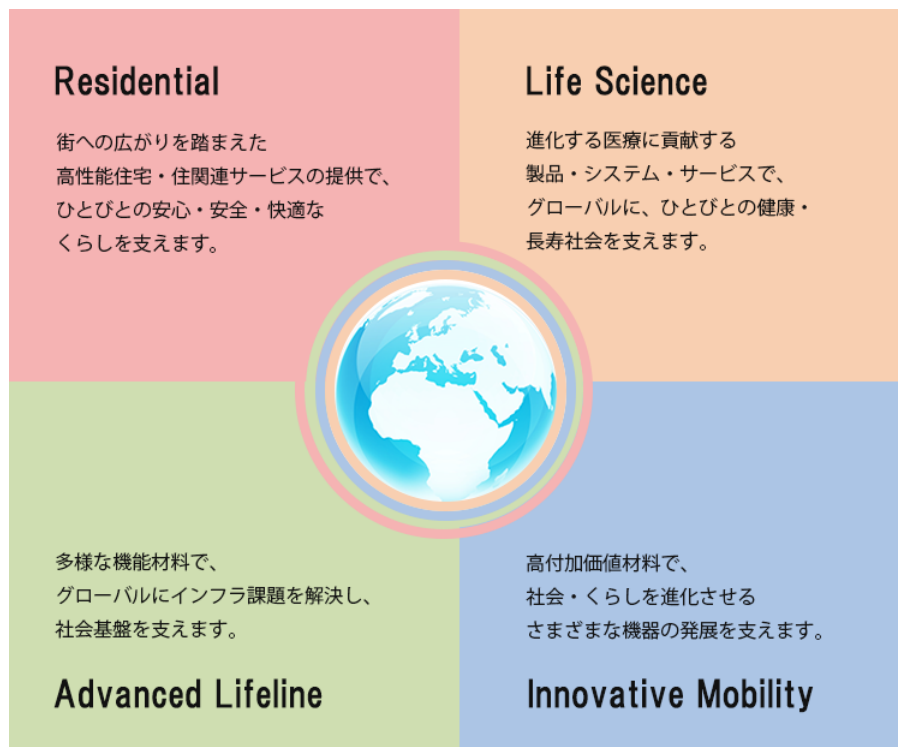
Residential

街への広がりを踏まえた
高性能住宅・住関連サービスの提供で、
ひとびとの安心・安全・快適な
くらしを支えます。

Life Science

進化する医療に貢献する
製品・システム・サービスで、
グローバルに、ひとびとの健康・
長寿社会を支えます。

多様な機能材料で、
グローバルにインフラ課題を解決し、
社会基盤を支えます。

Advanced Lifeline

高付加価値材料で、
社会・くらしを進化させる
さまざまな機器の発展を支えます。

Innovative Mobility